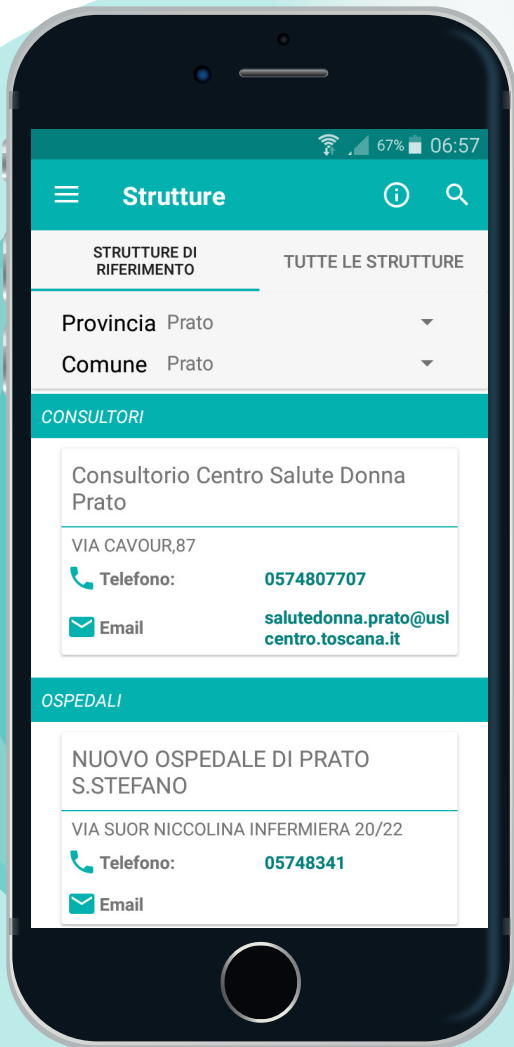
67% 06:57

Strutture

STRUTTURE DI RIFERIMENTO

TUTTE LE STRUTTURE

Provincia Prato

Comune Prato

CONSULTORI

Consultorio Centro Salute Donna Prato

VIA CAVOUR,87

Telefono: 0574807707

Email salutedonna.prato@uslcentro.toscana.it

OSPEDALI

NUOVO OSPEDALE DI PRATO S.STEFANO

VIA SUOR NICCOLINA INFERMIERA 20/22

Telefono: 05748341

Email